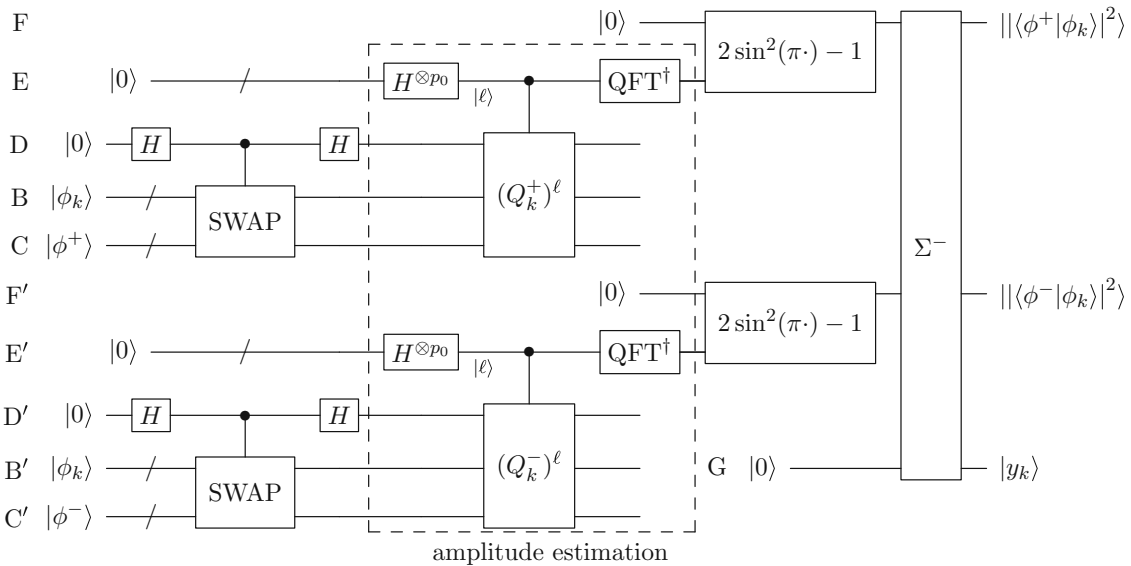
F
E $|0\rangle$
D $|0\rangle$ $H$ $H$
B $|\phi_k\rangle$
C $|\phi^+\rangle$
SWAP
$H^{\otimes p_0}$ $|\ell\rangle$
$(Q_k^+)^\ell$
QFT$^\dagger$
$|0\rangle$
$2\sin^2(\pi\cdot)-1$
$||\langle\phi^+|\phi_k\rangle|^2\rangle$
$\Sigma^-$
F′
E′ $|0\rangle$
D′ $|0\rangle$ $H$ $H$
B′ $|\phi_k\rangle$
C′ $|\phi^-\rangle$
SWAP
$H^{\otimes p_0}$ $|\ell\rangle$
$(Q_k^-)^\ell$
QFT$^\dagger$
$|0\rangle$
$2\sin^2(\pi\cdot)-1$
$||\langle\phi^-|\phi_k\rangle|^2\rangle$
G $|0\rangle$
$|y_k\rangle$
amplitude estimation